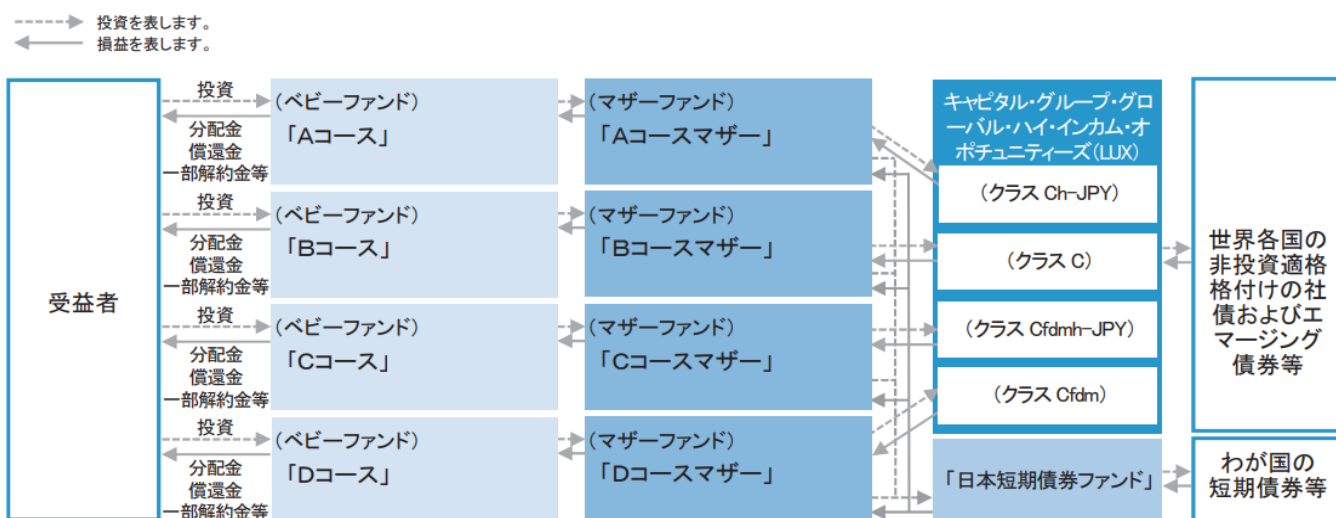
投資を表します。
損益を表します。

受益者

投資
分配金
償還金
一部解約金等

（ベビーファンド）
「Aコース」

（マザーファンド）
「Aコースマザー」

投資
分配金
償還金
一部解約金等

（ベビーファンド）
「Bコース」

（マザーファンド）
「Bコースマザー」

投資
分配金
償還金
一部解約金等

（ベビーファンド）
「Cコース」

（マザーファンド）
「Cコースマザー」

投資
分配金
償還金
一部解約金等

（ベビーファンド）
「Dコース」

（マザーファンド）
「Dコースマザー」

キャピタル・グループ・グローバル・ハイ・インカム・オポチュニティーズ（LUX）

（クラス Ch-JPY）

（クラス C）

（クラス Cfdmh-JPY）

（クラス Cfdm）

「日本短期債券ファンド」

世界各国の非投資適格格付けの社債およびエマージング債券等

わが国の短期債券等